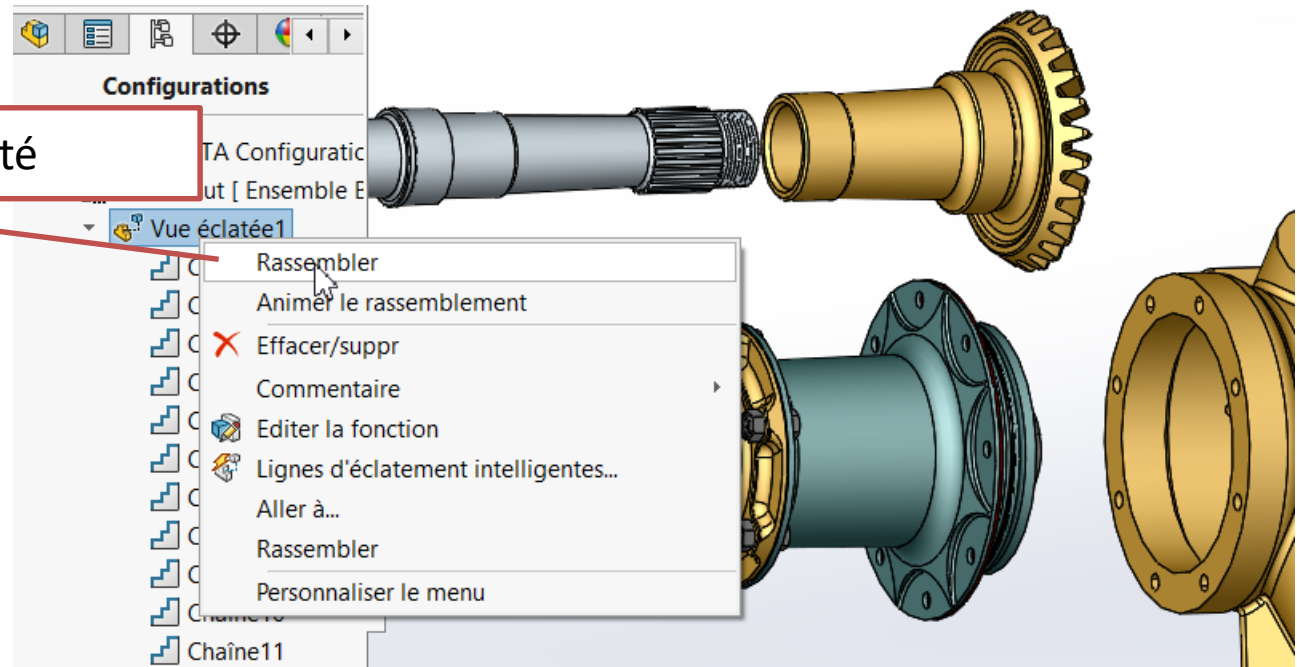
Configurations

té

TA Configuratic

ut [ Ensemble E

Vue éclatée1

Rassembler

Animer le rassemblement

Effacer/suppr

Commentaire

Editer la fonction

Lignes d'éclatement intelligentes...

Aller à...

Rassembler

Personnaliser le menu

Chaîne11